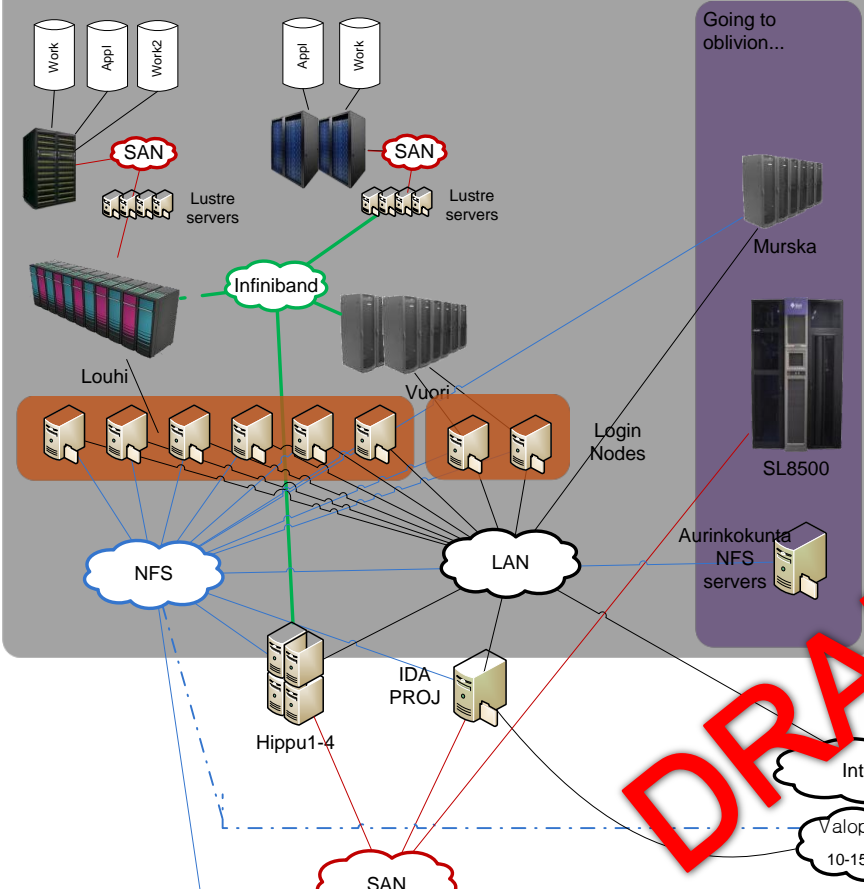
Work
Appl
Work2
SAN
Lustre servers
Appl
Work
SAN
Lustre servers
Going to oblivion...
Murska
Infiniband
Louhi
Vuori
Login Nodes
SL8500
NFS
LAN
Aurinkokunta NFS servers
IDA PROJ
Hippu1-4
SAN
Int
Valop
10-15
DRA